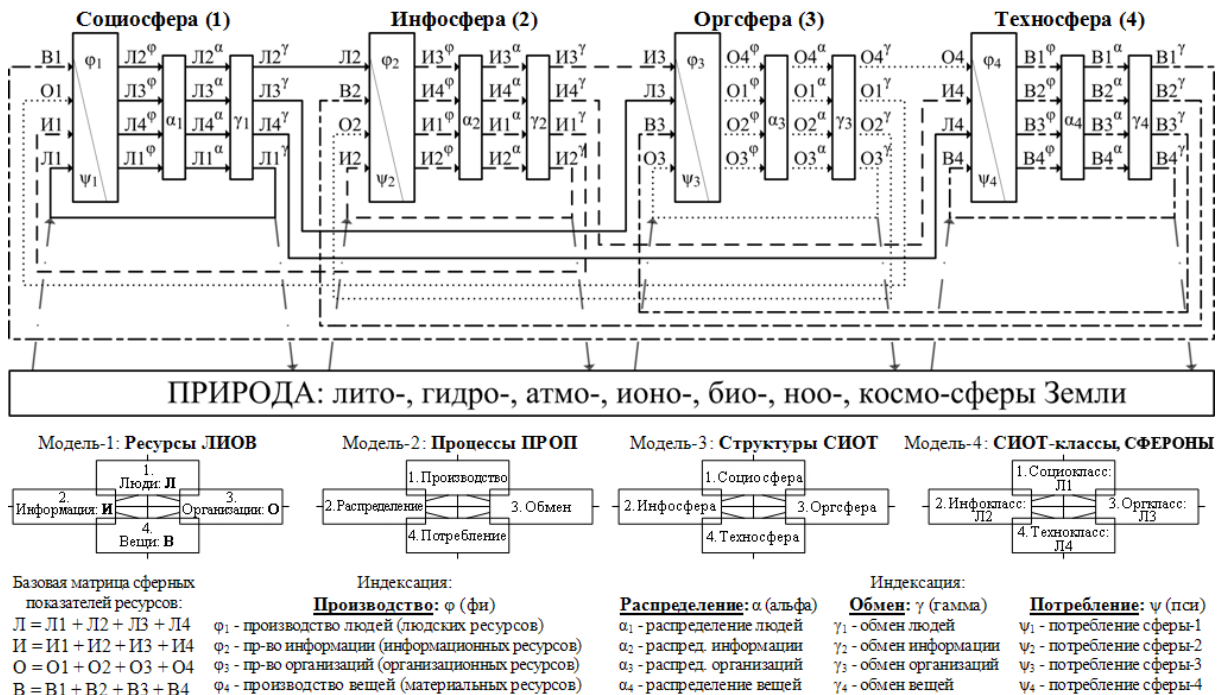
Социосфера (1)

В1
О1
И1
Л1
$\varphi_1$
$\psi_1$
Л2$^{\varphi}$
Л3$^{\varphi}$
Л4$^{\varphi}$
Л1$^{\varphi}$
$\alpha_1$
Л2$^{\alpha}$
Л3$^{\alpha}$
Л4$^{\alpha}$
Л1$^{\alpha}$
$\gamma_1$
Л2$^{\gamma}$
Л3$^{\gamma}$
Л4$^{\gamma}$
Л1$^{\gamma}$

Инфосфера (2)

Л2
В2
О2
И2
$\varphi_2$
$\psi_2$
И3$^{\varphi}$
И4$^{\varphi}$
И1$^{\varphi}$
И2$^{\varphi}$
$\alpha_2$
И3$^{\alpha}$
И4$^{\alpha}$
И1$^{\alpha}$
И2$^{\alpha}$
$\gamma_2$
И3$^{\gamma}$
И4$^{\gamma}$
И1$^{\gamma}$
И2$^{\gamma}$

Оргсфера (3)

И3
Л3
В3
О3
$\varphi_3$
$\psi_3$
О4$^{\varphi}$
О1$^{\varphi}$
О2$^{\varphi}$
О3$^{\varphi}$
$\alpha_3$
О4$^{\alpha}$
О1$^{\alpha}$
О2$^{\alpha}$
О3$^{\alpha}$
$\gamma_3$
О4$^{\gamma}$
О1$^{\gamma}$
О2$^{\gamma}$
О3$^{\gamma}$

Техносфера (4)

О4
И4
Л4
В4
$\varphi_4$
$\psi_4$
В1$^{\varphi}$
В2$^{\varphi}$
В3$^{\varphi}$
В4$^{\varphi}$
$\alpha_4$
В1$^{\alpha}$
В2$^{\alpha}$
В3$^{\alpha}$
В4$^{\alpha}$
$\gamma_4$
В1$^{\gamma}$
В2$^{\gamma}$
В3$^{\gamma}$
В4$^{\gamma}$

ПРИРОДА: лито-, гидро-, атмо-, ионо-, био-, ноо-, космо-сферы Земли

Модель-1: **Ресурсы ЛИОВ**
1. Люди: **Л**
2. Информация: **И**
3. Организации: **О**
4. Вещи: **В**

Модель-2: **Процессы ПРОП**
1. Производство
2. Распределение
3. Обмен
4. Потребление

Модель-3: **Структуры СИОТ**
1. Социосфера
2. Инфосфера
3. Оргсфера
4. Техносфера

Модель-4: **СИОТ-классы, СФЕРОНЫ**
1. Социокласс: Л1
2. Инфокласс: Л2
3. Оргкласс: Л3
4. Технокласс: Л4

Базовая матрица сферных показателей ресурсов:
Л = Л1 + Л2 + Л3 + Л4
И = И1 + И2 + И3 + И4
О = О1 + О2 + О3 + О4
В = В1 + В2 + В3 + В4

Индексация:
**Производство:** $\varphi$ (фи)
$\varphi_1$ - производство людей (людских ресурсов)
$\varphi_2$ - пр-во информации (информационных ресурсов)
$\varphi_3$ - пр-во организаций (организационных ресурсов)
$\varphi_4$ - производство вещей (материальных ресурсов)

**Распределение:** $\alpha$ (альфа)
$\alpha_1$ - распределение людей
$\alpha_2$ - распред. информации
$\alpha_3$ - распред. организаций
$\alpha_4$ - распределение вещей

Индексация:
**Обмен:** $\gamma$ (гамма)
$\gamma_1$ - обмен людей
$\gamma_2$ - обмен информации
$\gamma_3$ - обмен организаций
$\gamma_4$ - обмен вещей

**Потребление:** $\psi$ (пси)
$\psi_1$ - потребление сферы-1
$\psi_2$ - потребление сферы-2
$\psi_3$ - потребление сферы-3
$\psi_4$ - потребление сферы-4